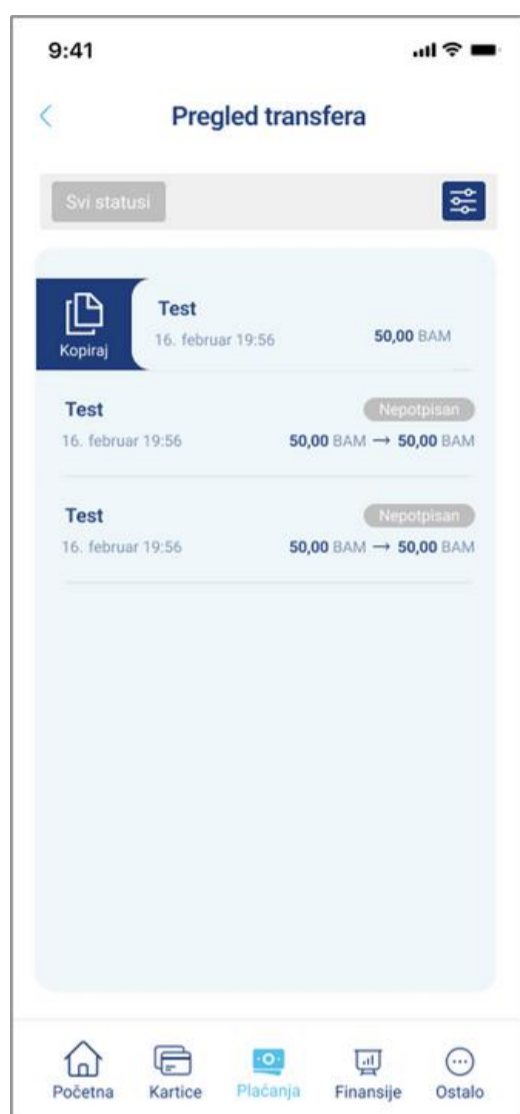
9:41

Pregled transfera

Svi statusi

Kopiraj

Test
16. februar 19:56
50,00 BAM

Test
Nepotpisan
16. februar 19:56
50,00 BAM → 50,00 BAM

Test
Nepotpisan
16. februar 19:56
50,00 BAM → 50,00 BAM

Početna Kartice Plaćanja Finansije Ostalo